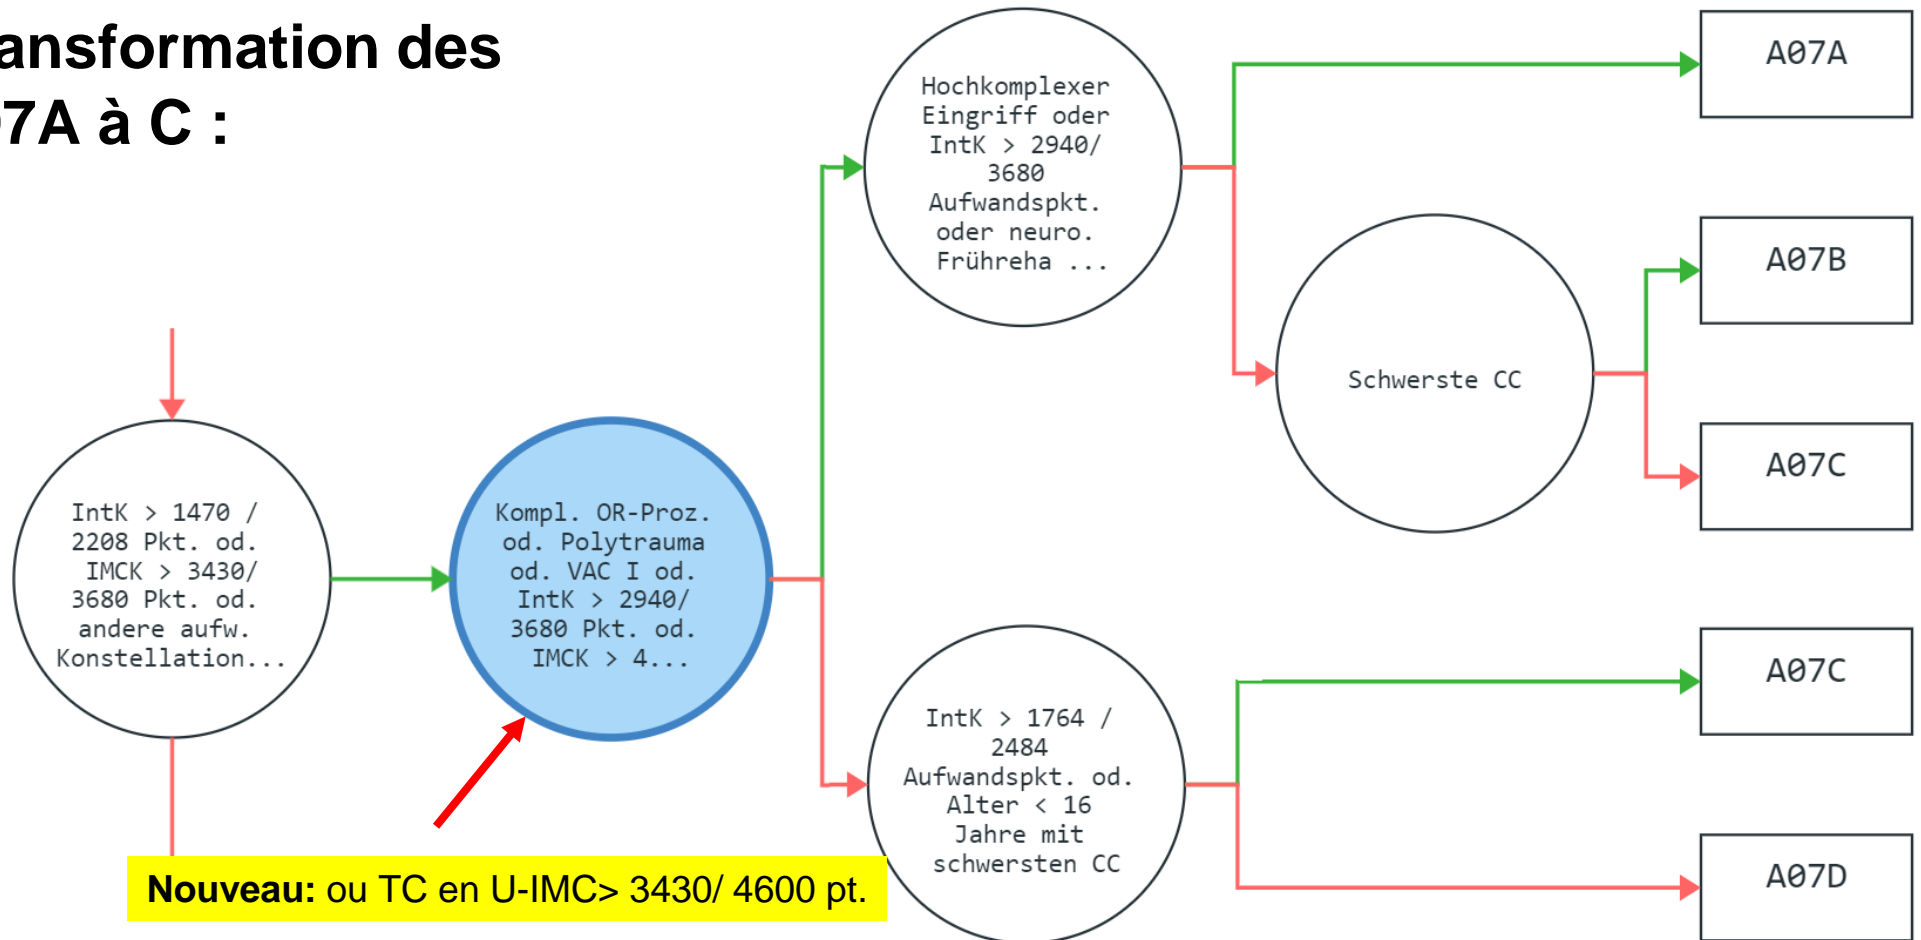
ansformation des
7A à C :

IntK > 1470 / 2208 Pkt. od. IMCK > 3430/ 3680 Pkt. od. andere aufw. Konstellation...

Kompl. OR-Proz. od. Polytrauma od. VAC I od. IntK > 2940/ 3680 Pkt. od. IMCK > 4...

Hochkomplexer Eingriff oder IntK > 2940/ 3680 Aufwandspkt. oder neuro. Frühreha ...

Schwerste CC

IntK > 1764 / 2484 Aufwandspkt. od. Alter < 16 Jahre mit schwersten CC

A07A

A07B

A07C

A07C

A07D

**Nouveau:** ou TC en U-IMC> 3430/ 4600 pt.